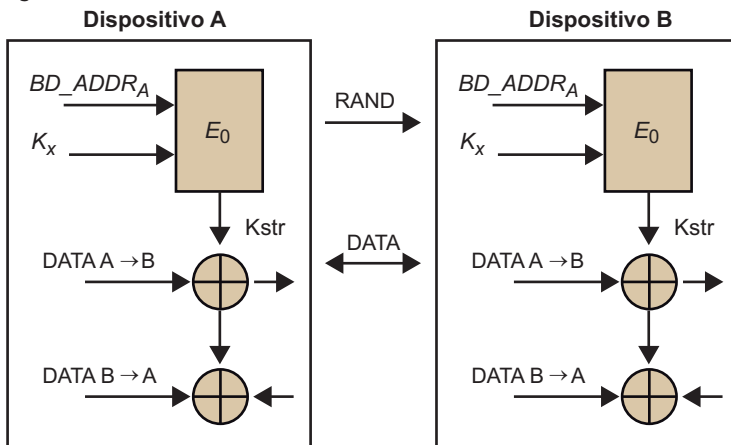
Dispositivo A

$BD\_ADDR_A$

$K_x$

$E_0$

Kstr

DATA A $\rightarrow$B

DATA B $\rightarrow$ A

RAND

DATA

Dispositivo B

$BD\_ADDR_A$

$K_x$

$E_0$

Kstr

DATA A $\rightarrow$B

DATA B $\rightarrow$ A